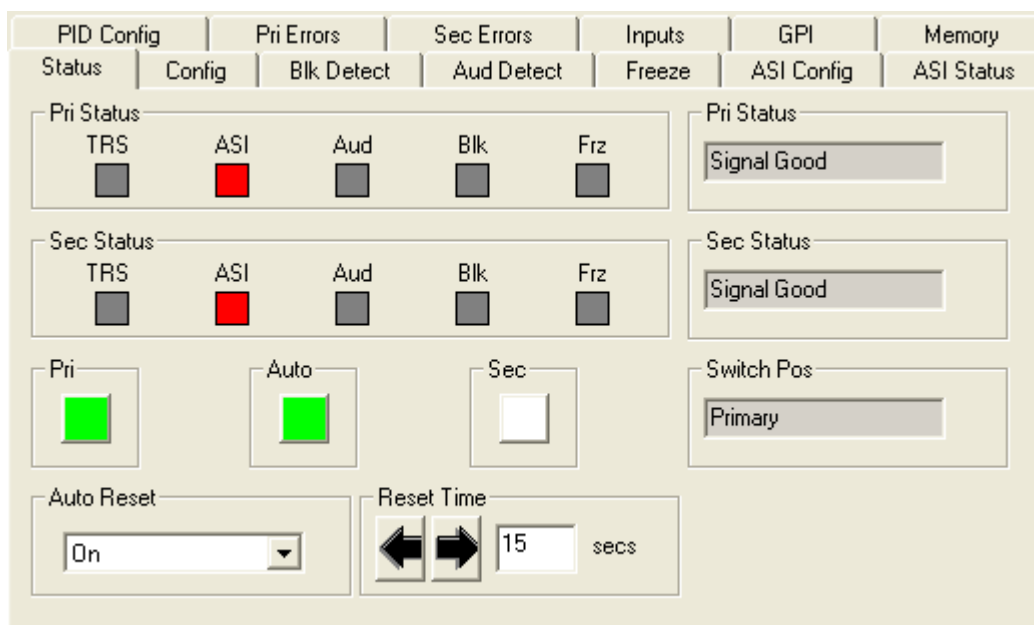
PID Config | Pri Errors | Sec Errors | Inputs | GPI | Memory
Status | Config | Blk Detect | Aud Detect | Freeze | ASI Config | ASI Status

Pri Status
TRS ASI Aud Blk Frz

Pri Status
Signal Good

Sec Status
TRS ASI Aud Blk Frz

Sec Status
Signal Good

Pri
Auto
Sec

Switch Pos
Primary

Auto Reset
On

Reset Time
15 secs